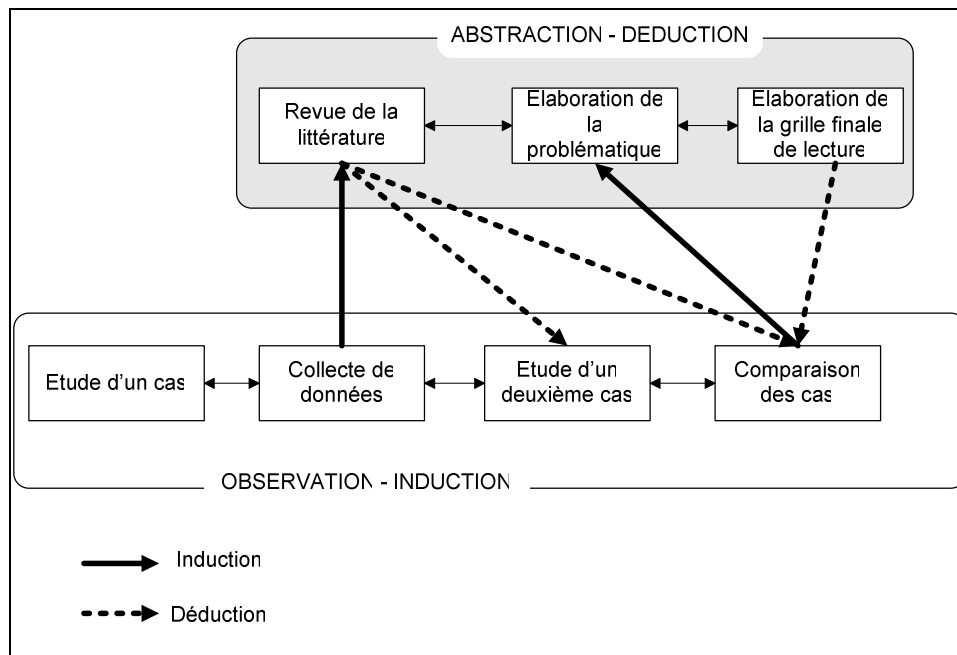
ABSTRACTION - DEDUCTION

Revue de la littérature

Elaboration de la problématique

Elaboration de la grille finale de lecture

Etude d'un cas

Collecte de données

Etude d'un deuxième cas

Comparaison des cas

OBSERVATION - INDUCTION

Induction

Déduction